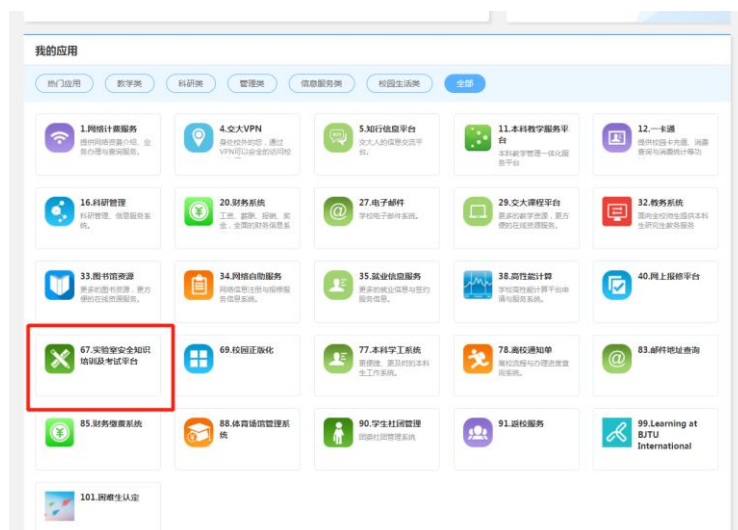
我的应用

热门应用 教学类 科研类 管理类 信息服务类 校园生活类 全部

1.网络计费服务
提供网络资费介绍、业务办理与查询服务。

4.交大VPN
身处校外时候，通过VPN可以安全的访问校

5.知行信息平台
交大人的信息交流平台。

11.本科教学服务平台
本科教学管理一体化服务平台

12.一卡通
提供校园卡充值、消费查询与消费统计等功

16.科研管理
科研管理、信息服务系统。

20.财务系统
工资、薪酬、报销、奖金，全面的财务信息系

27.电子邮件
学校电子邮件系统。

29.交大课程平台
更多的教学资源，更方便的在线资源服务。

32.教务系统
面向全校师生提供本科生研究生教务服务

33.图书馆资源
更多的图书资源，更方便的在线资源服务。

34.网络自助服务
网络信息注册与报障服务信息系统。

35.就业信息服务
更多的就业信息与签约服务信息。

38.高性能计算
学校高性能计算平台申请与服务系统。

40.网上报修平台

67.实验室安全知识培训及考试平台

69.校园正版化

77.本科学工系统
更便捷、更及时的本科生工作系统。

78.离校通知单
离校流程与办理进度查询系统。

83.邮件地址查询

85.财务缴费系统

88.体育场馆管理系统

90.学生社团管理
同期社团管理系统

91.返校服务

99.Learning at BJTU International

101.困难生认定